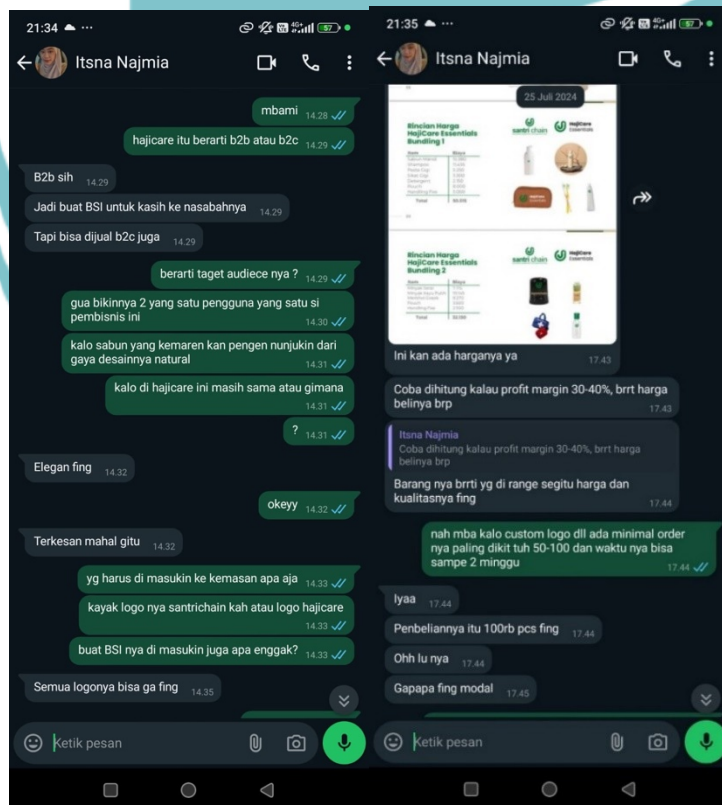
21:34 ☁ ···

Itsna Najmia

mbami 14.28

hajicare itu berarti b2b atau b2c 14.29

B2b sih 14.29

Jadi buat BSI untuk kasih ke nasabahnya 14.29

Tapi bisa dijual b2c juga 14.29

berarti taget audiece nya ? 14.29

gua bikinnya 2 yang satu pengguna yang satu si pembisnis ini 14.30

kalo sabun yang kemaren kan pengen nunjukin dari gaya desainnya natural 14.31

kalo di hajicare ini masih sama atau gimana 14.31

? 14.31

Elegan fing 14.32

okeyy 14.32

Terkesan mahal gitu 14.32

yg harus di masukin ke kemasan apa aja 14.33

kayak logo nya santrichain kah atau logo hajicare 14.33

buat BSI nya di masukin juga apa enggak? 14.33

Semua logonya bisa ga fing 14.35

Ketik pesan

21:35 ☁ ···

Itsna Najmia

25 Juli 2024

Rincian Harga HajiCare Essentials Bundling 1

santri chain

HajiCare Essentials

Rincian Harga HajiCare Essentials Bundling 2

santri chain

HajiCare Essentials

Ini kan ada harganya ya 17.43

Coba dihitung kalau profit margin 30-40%, brrt harga belinya brp 17.43

Itsna Najmia
Coba dihitung kalau profit margin 30-40%, brrt harga belinya brp

Barang nya brrti yg di range segitu harga dan kualitasnya fing 17.44

nah mba kalo custom logo dll ada minimal order nya paling dikit tuh 50-100 dan waktu nya bisa sampe 2 minggu 17.44

Iyaa 17.44

Penbeliannya itu 100rb pcs fing 17.44

Ohh lu nya 17.44

Gapapa fing modal 17.45

Ketik pesan